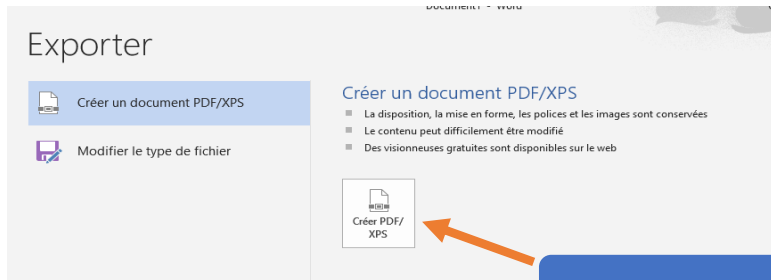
Document1 - Word

Exporter

Créer un document PDF/XPS

Modifier le type de fichier

Créer un document PDF/XPS

La disposition, la mise en forme, les polices et les images sont conservées

Le contenu peut difficilement être modifié

Des visionneuses gratuites sont disponibles sur le web

Créer PDF/ XPS